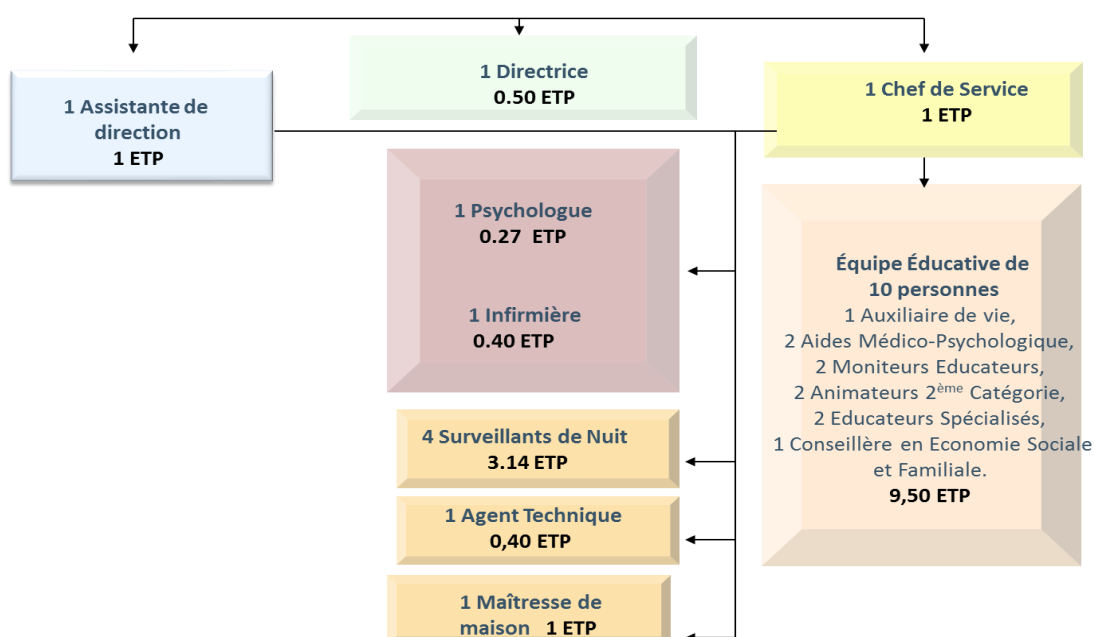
1 Directrice
0.50 ETP

1 Assistante de direction
1 ETP

1 Chef de Service
1 ETP

1 Psychologue
0.27 ETP

1 Infirmière
0.40 ETP

Équipe Éducative de 10 personnes
1 Auxiliaire de vie,
2 Aides Médico-Psychologique,
2 Moniteurs Educateurs,
2 Animateurs 2$^{ème}$ Catégorie,
2 Educateurs Spécialisés,
1 Conseillère en Economie Sociale et Familiale.
9,50 ETP

4 Surveillants de Nuit
3.14 ETP

1 Agent Technique
0,40 ETP

1 Maîtresse de maison 1 ETP